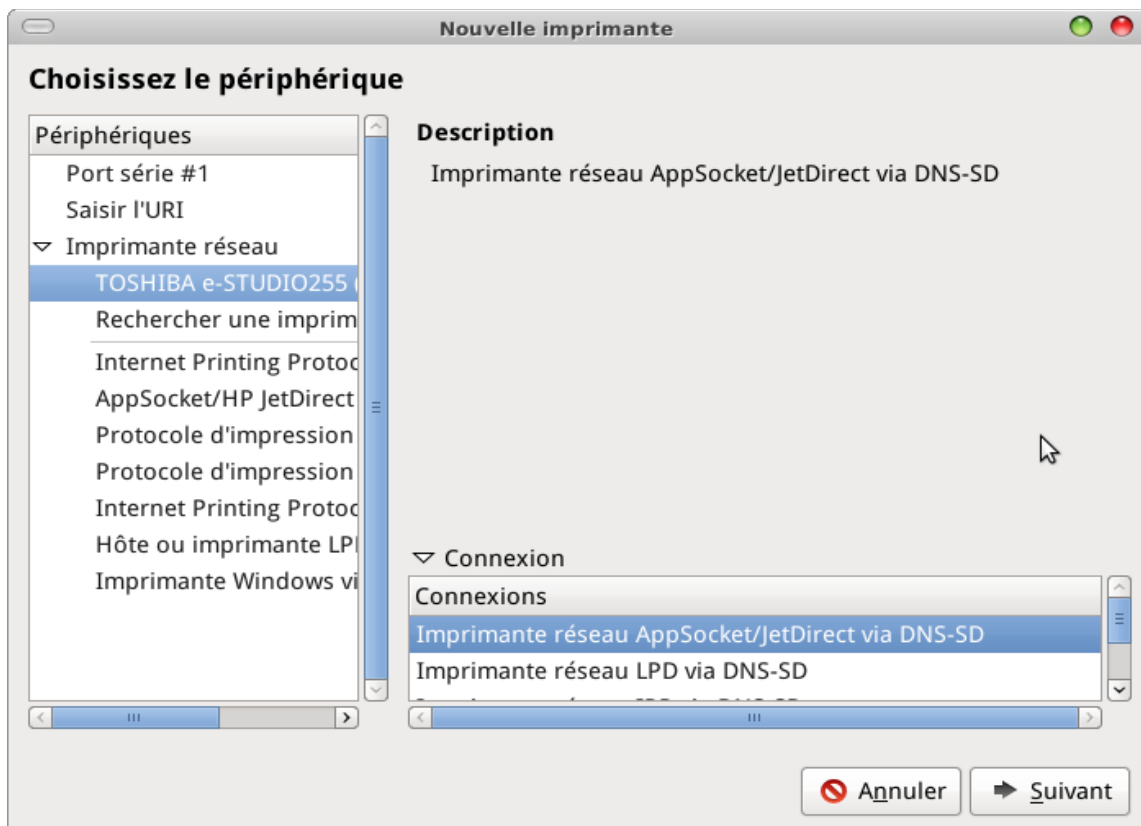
Nouvelle imprimante

Choisissez le périphérique

Périphériques
Port série #1
Saisir l'URI
Imprimante réseau
TOSHIBA e-STUDIO255 (
Rechercher une imprim
Internet Printing Protoc
AppSocket/HP JetDirect
Protocole d'impression
Protocole d'impression
Internet Printing Protoc
Hôte ou imprimante LPI
Imprimante Windows vi

Description
Imprimante réseau AppSocket/JetDirect via DNS-SD

Connexion
Connexions
Imprimante réseau AppSocket/JetDirect via DNS-SD
Imprimante réseau LPD via DNS-SD
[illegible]

Annuler
Suivant